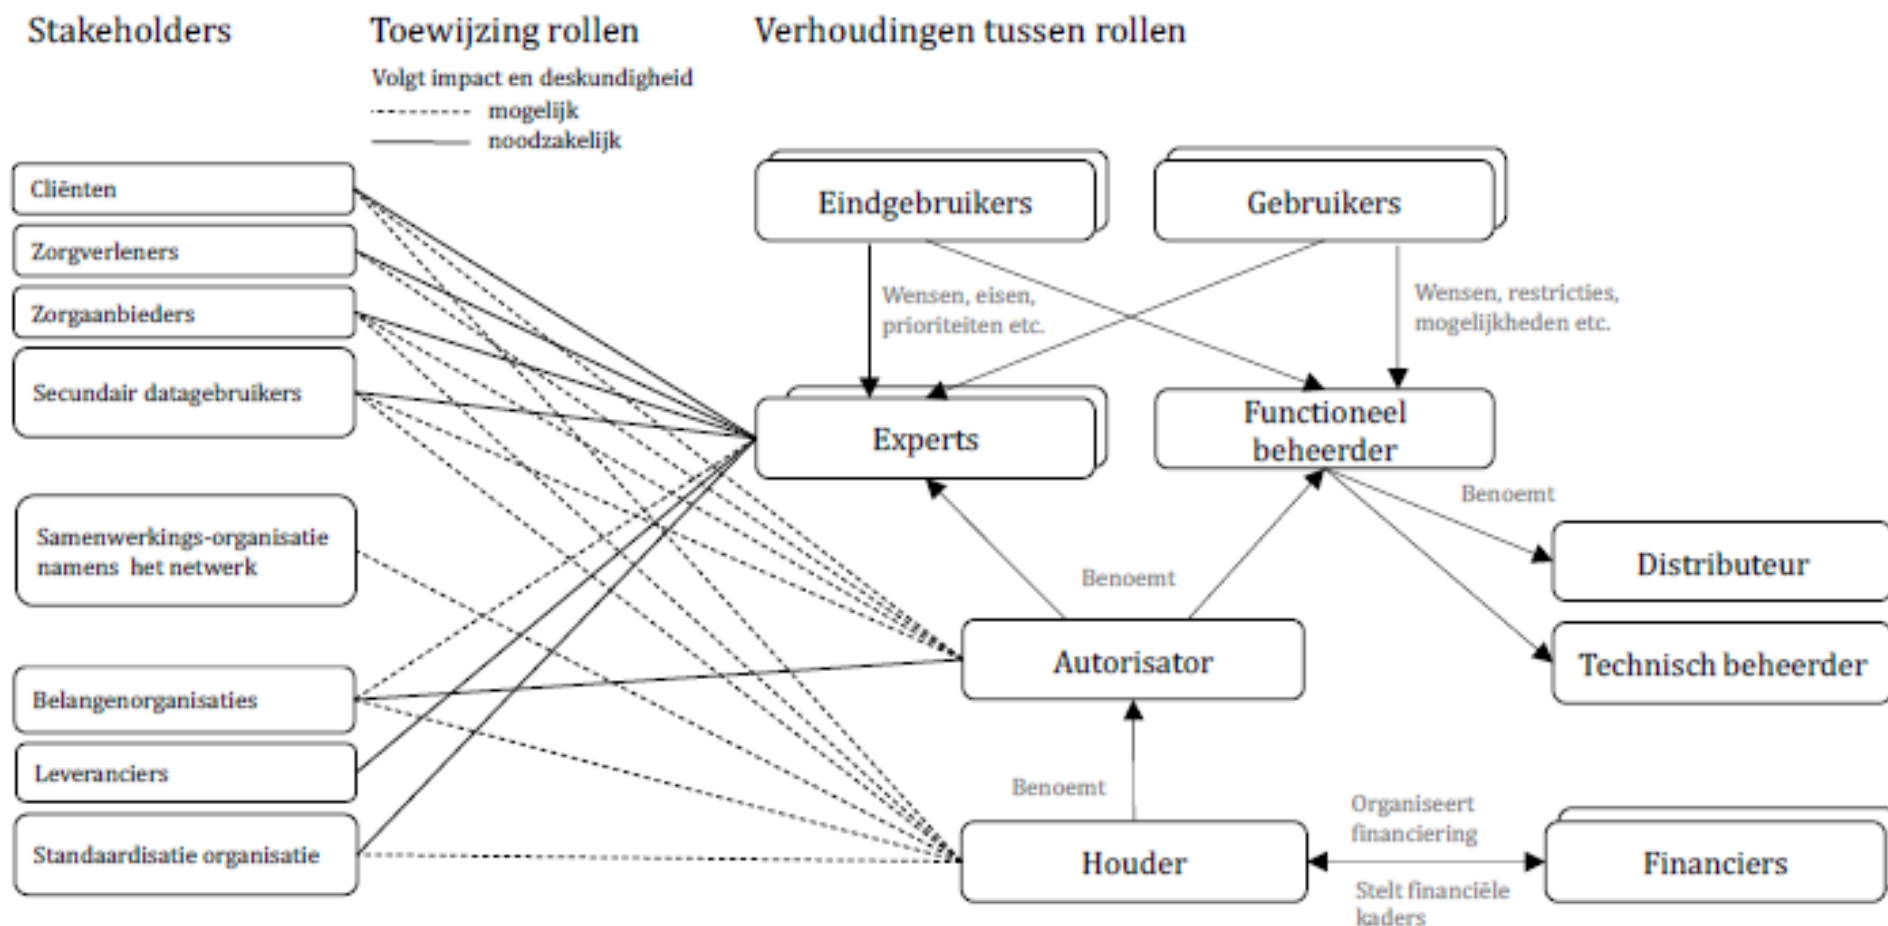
Stakeholders

Toewijzing rollen

Volgt impact en deskundigheid
mogelijk
noodzakelijk

Verhoudingen tussen rollen

Cliënten

Zorgverleners

Zorgaanbieders

Secundair datagebruikers

Samenwerkings-organisatie namens het netwerk

Belangenorganisaties

Leveranciers

Standaardisatie organisatie

Eindgebruikers

Gebruikers

Wensen, eisen, prioriteiten etc.

Wensen, restricties, mogelijkheden etc.

Experts

Functioneel beheerder

Benoemt

Distributeur

Benoemt

Technisch beheerder

Autorisator

Benoemt

Organiseert financiering

Houder

Financiers

Stelt financiële kaders